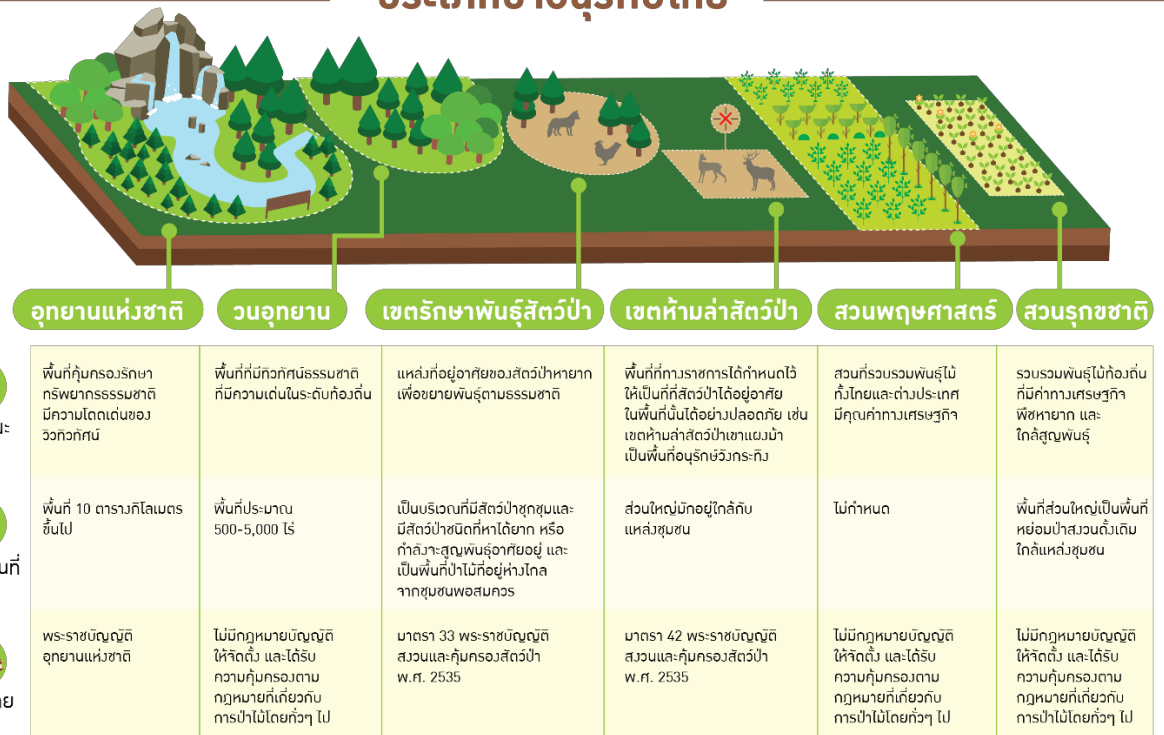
ประเภทพื้นที่อนุรักษ์ไทย

| อุทยานแห่งชาติ | วนอุทยาน | เขตรักษาพันธุ์สัตว์ป่า | เขตห้ามล่าสัตว์ป่า | สวนพฤกษศาสตร์ | สวนรุกขชาติ |
|---|---|---|---|---|---|
| พื้นที่คุ้มครองรักษาทรัพยากรธรรมชาติ มีความโดดเด่นของวิวทิวทัศน์ | พื้นที่ที่มีทิวทัศน์ธรรมชาติที่มีความเด่นในระดับท้องถิ่น | แหล่งที่อยู่อาศัยของสัตว์ป่าหายาก เพื่อขยายพันธุ์ตามธรรมชาติ | พื้นที่ที่ทางราชการได้กำหนดไว้ให้เป็นที่ที่สัตว์ป่าได้อยู่อาศัยในพื้นที่นั้นได้อย่างปลอดภัย เช่น เขตห้ามล่าสัตว์ป่าเขาแผงม้า เป็นพื้นที่อนุรักษ์วัวกระทิง | สวนที่รวบรวมพันธุ์ไม้ทั้งไทยและต่างประเทศ มีคุณค่าทางเศรษฐกิจ | รวบรวมพันธุ์ไม้ท้องถิ่นที่มีค่าทางเศรษฐกิจ พืชหายาก และใกล้สูญพันธุ์ |
| พื้นที่ 10 ตารางกิโลเมตรขึ้นไป | พื้นที่ประมาณ 500-5,000 ไร่ | เป็นบริเวณที่มีสัตว์ป่าชุกชุมและมีสัตว์ป่าชนิดที่หาได้ยาก หรือกำลังจะสูญพันธุ์อาศัยอยู่ และเป็นพื้นที่ป่าไม้ที่อยู่ห่างไกลจากชุมชนพอสมควร | ส่วนใหญ่มักอยู่ใกล้กับแหล่งชุมชน | ไม่กำหนด | พื้นที่ส่วนใหญ่เป็นพื้นที่หย่อมป่าสงวนดั้งเดิม ใกล้แหล่งชุมชน |
| พระราชบัญญัติอุทยานแห่งชาติ | ไม่มีกฎหมายบัญญัติให้จัดตั้ง และได้รับความคุ้มครองตามกฎหมายที่เกี่ยวกับการป่าไม้โดยทั่วๆ ไป | มาตรา 33 พระราชบัญญัติสงวนและคุ้มครองสัตว์ป่า พ.ศ. 2535 | มาตรา 42 พระราชบัญญัติสงวนและคุ้มครองสัตว์ป่า พ.ศ. 2535 | ไม่มีกฎหมายบัญญัติให้จัดตั้ง และได้รับความคุ้มครองตามกฎหมายที่เกี่ยวกับการป่าไม้โดยทั่วๆ ไป | ไม่มีกฎหมายบัญญัติให้จัดตั้ง และได้รับความคุ้มครองตามกฎหมายที่เกี่ยวกับการป่าไม้โดยทั่วๆ ไป |